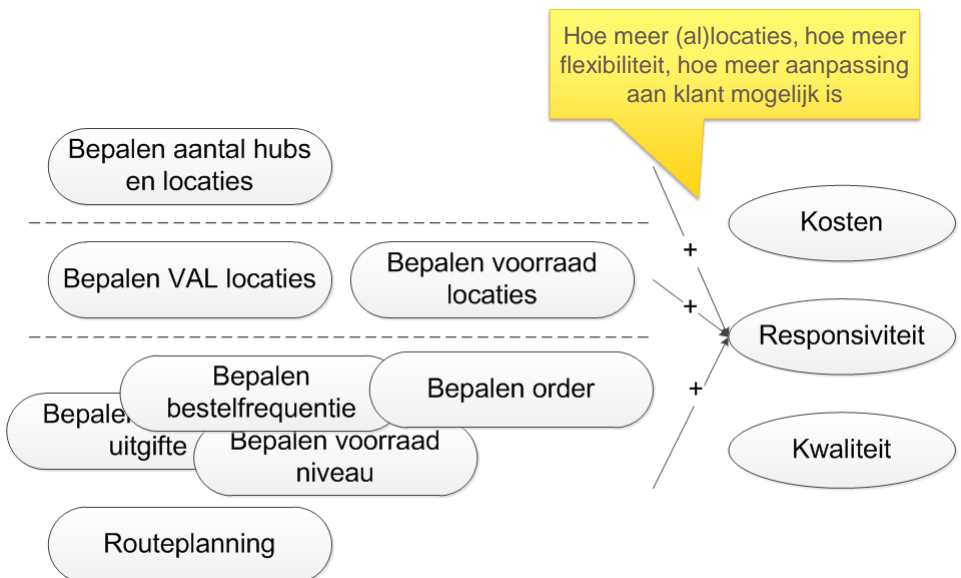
Hoe meer (al)locaties, hoe meer flexibiliteit, hoe meer aanpassing aan klant mogelijk is

Bepalen aantal hubs en locaties

Kosten

+

Bepalen VAL locaties

Bepalen voorraad locaties

+

Responsiviteit

Bepalen bestelfrequentie

Bepalen order

Bepale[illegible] uitgifte

Bepalen voorraad niveau

+

Kwaliteit

Routeplanning